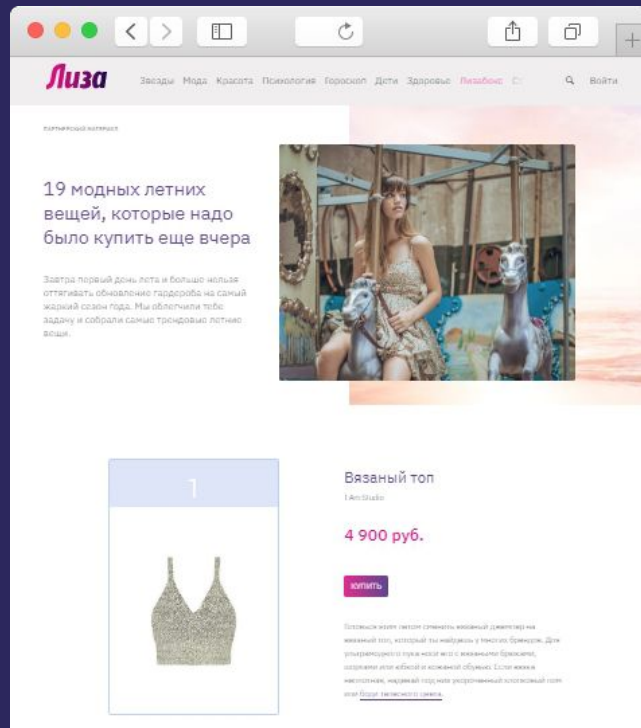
Лиза

Звезды Мода Красота Психология Гороскоп Дети Здоровье Лизабокс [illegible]

Войти

ПАРТНЕРСКИЙ МАТЕРИАЛ

19 модных летних вещей, которые надо было купить еще вчера

Завтра первый день лета и больше нельзя оттягивать обновление гардероба на самый жаркий сезон года. Мы облегчили тебе задачу и собрали самые трендовые летние вещи.

1

Вязаный топ

I Am Studio

4 900 руб.

КУПИТЬ

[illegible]